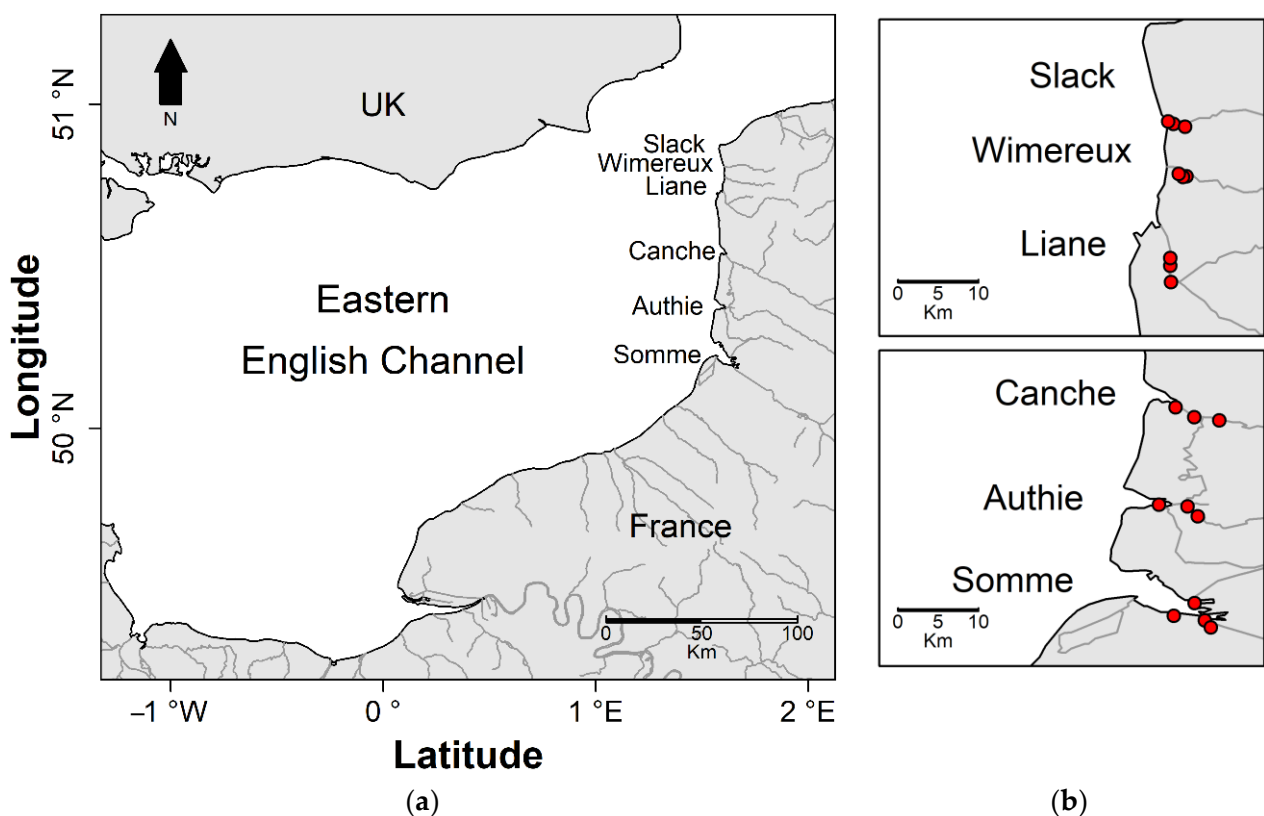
N

UK

Slack
Wimereux
Liane

Canche

Authie

Somme

Eastern
English Channel

France

0 50 100
Km

51 °N

50 °N

Longitude

−1 °W 0 ° 1 °E 2 °E

Latitude

(a)

Slack

Wimereux

Liane

0 5 10
Km

Canche

Authie

Somme

0 5 10
Km

(b)